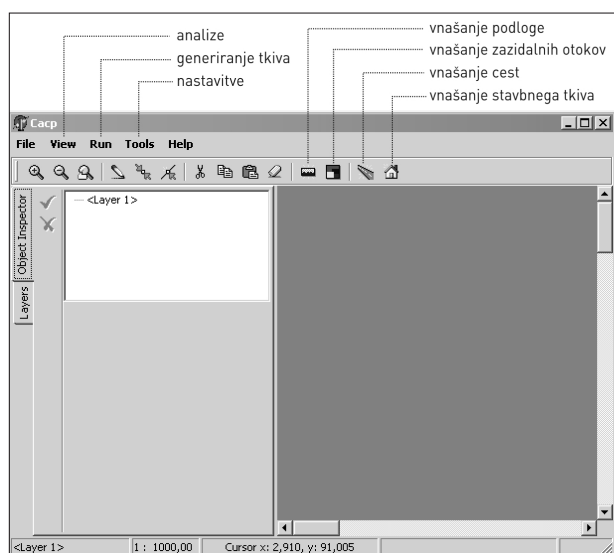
analize
generiranje tkiva
nastavitve

vnašanje podloge
vnašanje zazidalnih otokov
vnašanje cest
vnašanje stavbnega tkiva

Cacp

File View Run Tools Help

Object Inspector
Layers

<Layer 1>

<Layer 1> | 1 : 1000,00 | Cursor x: 2,910, y: 91,005